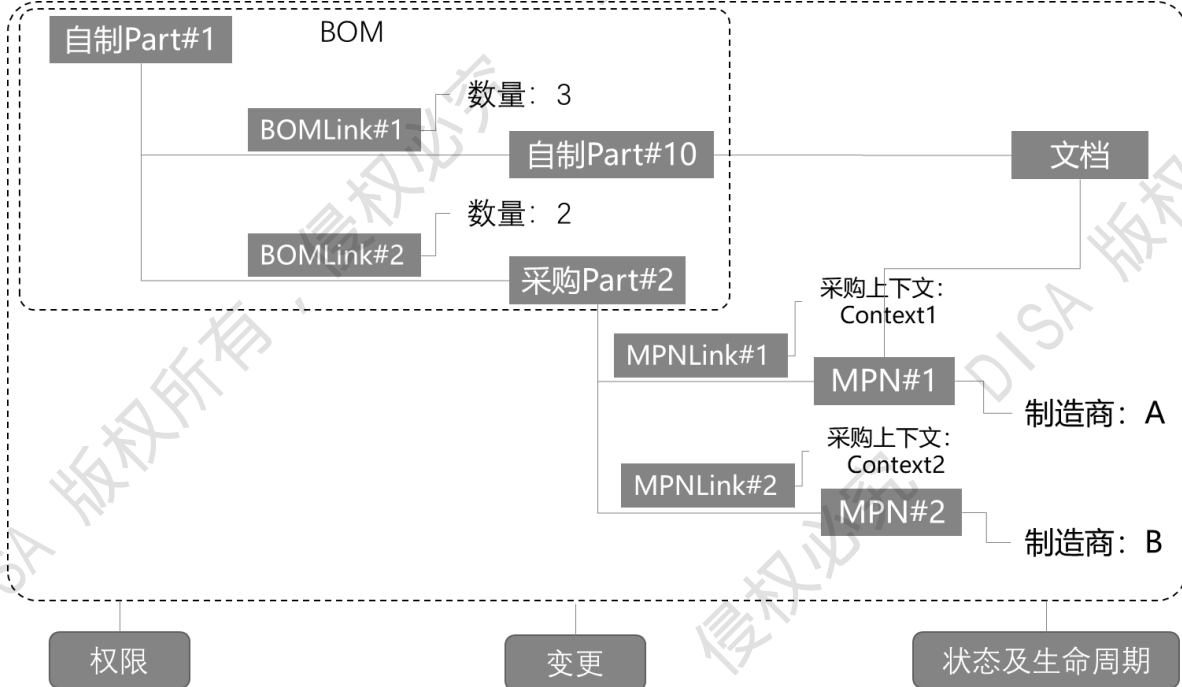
自制Part#1

BOM

数量：3

BOMLink#1

自制Part#10

文档

数量：2

BOMLink#2

采购Part#2

采购上下文：Context1

MPNLink#1

MPN#1

制造商：A

采购上下文：Context2

MPNLink#2

MPN#2

制造商：B

权限

变更

状态及生命周期

DISA 版权所有，侵权必究